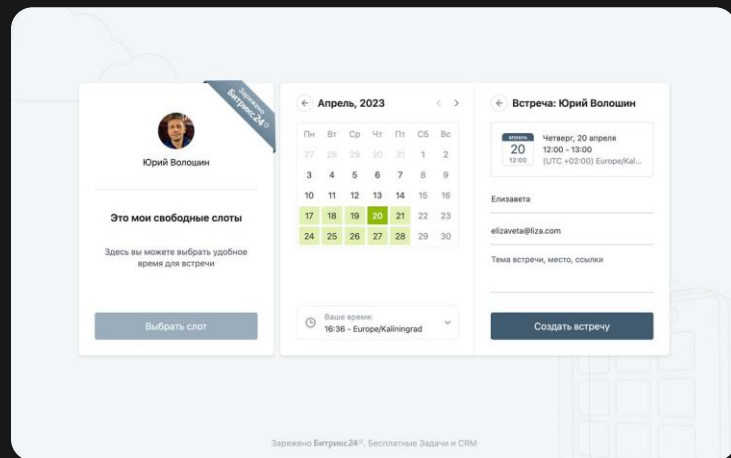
Заряжено Битрикс24

Юрий Волошин

Это мои свободные слоты

Здесь вы можете выбрать удобное время для встречи

Выбрать слот

Апрель, 2023

| Пн | Вт | Ср | Чт | Пт | Сб | Вс |
|---|---|---|---|---|---|---|
| 27 | 28 | 29 | 30 | 31 | 1 | 2 |
| 3 | 4 | 5 | 6 | 7 | 8 | 9 |
| 10 | 11 | 12 | 13 | 14 | 15 | 16 |
| 17 | 18 | 19 | 20 | 21 | 22 | 23 |
| 24 | 25 | 26 | 27 | 28 | 29 | 30 |

Ваше время:
16:36 - Europe/Kaliningrad

Встреча: Юрий Волошин

апрель
20
12:00

Четверг, 20 апреля
12:00 - 13:00
(UTC +02:00) Europe/Kal...

Елизавета

elizaveta@liza.com

Тема встречи, место, ссылки

Создать встречу

Заряжено Битрикс24. Бесплатные Задачи и CRM